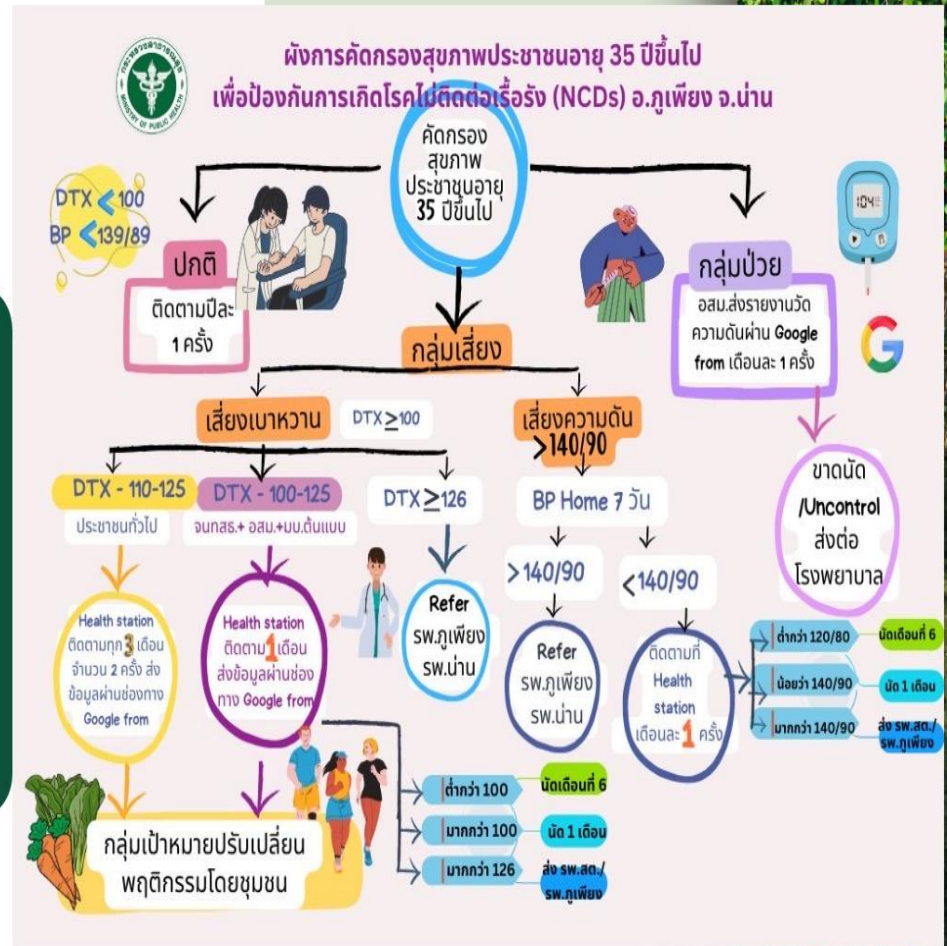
ผังการคัดกรองสุขภาพประชาชนอายุ 35 ปีขึ้นไป
เพื่อป้องกันการเกิดโรคไม่ติดต่อเรื้อรัง (NCDs) อ.ภูเพียง จ.น่าน

MINISTRY OF PUBLIC HEALTH

คัดกรองสุขภาพประชาชนอายุ 35 ปีขึ้นไป

DTX < 100
BP < 139/89

ปกติ
ติดตามปีละ 1 ครั้ง

กลุ่มป่วย
อสม.ส่งรายงานวัดความดันผ่าน Google from เดือนละ 1 ครั้ง

104

กลุ่มเสี่ยง

เสี่ยงเบาหวาน
DTX $\geq$ 100

เสี่ยงความดัน >140/90

DTX - 110-125
ประชาชนทั่วไป

DTX - 100-125
จนทสธ.+ อสม.+บบ.ต้นแบบ

DTX $\geq$ 126

BP Home 7 วัน

>140/90

<140/90

ขาดนัด /Uncontrol ส่งต่อโรงพยาบาล

Health station ติดตามทุก 3 เดือน จำนวน 2 ครั้ง ส่งข้อมูลผ่านช่องทาง Google from

Health station ติดตาม 1 เดือน ส่งข้อมูลผ่านช่องทาง Google from

Refer รพ.ภูเพียง รพ.น่าน

Refer รพ.ภูเพียง รพ.น่าน

ติดตามที่ Health station เดือนละ 1 ครั้ง

ต่ำกว่า 120/80 | นัดเดือนที่ 6
น้อยว่า 140/90 | นัด 1 เดือน
มากกว่า 140/90 | ส่ง รพ.สต./รพ.ภูเพียง

ต่ำกว่า 100 | นัดเดือนที่ 6
มากกว่า 100 | นัด 1 เดือน
มากกว่า 126 | ส่ง รพ.สต./รพ.ภูเพียง

กลุ่มเป้าหมายปรับเปลี่ยนพฤติกรรมโดยชุมชน